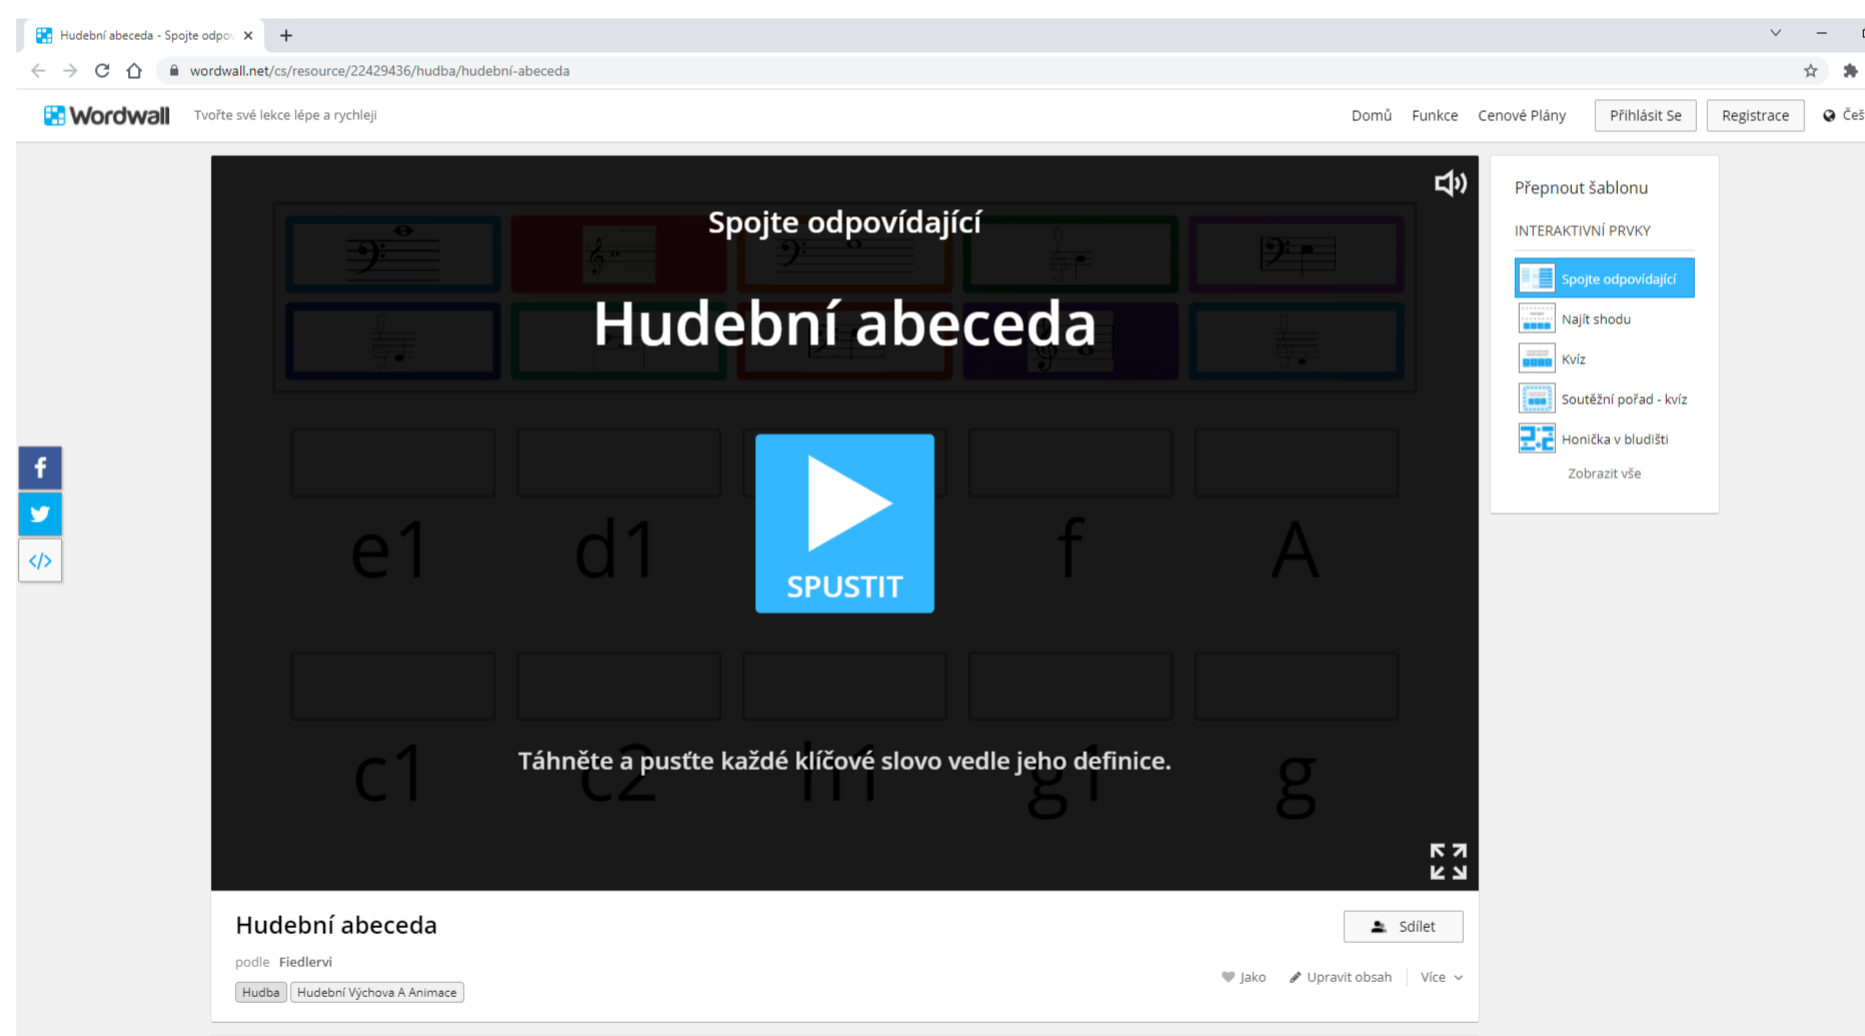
Hudební abeceda - Spojte odpo

wordwall.net/cs/resource/22429436/hudba/hudební-abeceda

Wordwall Tvořte své lekce lépe a rychleji

Domů Funkce Cenové Plány Přihlásit Se Registrace Češ

Spojte odpovídající

Hudební abeceda

e1 d1 f A

SPUSTIT

c1 c2 h1 g1 g

Táhněte a pusťte každé klíčové slovo vedle jeho definice.

Přepnout šablonu

INTERAKTIVNÍ PRVKY

Spojte odpovídající
Najít shodu
Kvíz
Soutěžní pořad - kvíz
Honička v bludišti
Zobrazit vše

Hudební abeceda

podle Fiedlervi

Hudba Hudební Výchova A Animace

Sdílet

Jako Upravit obsah Více